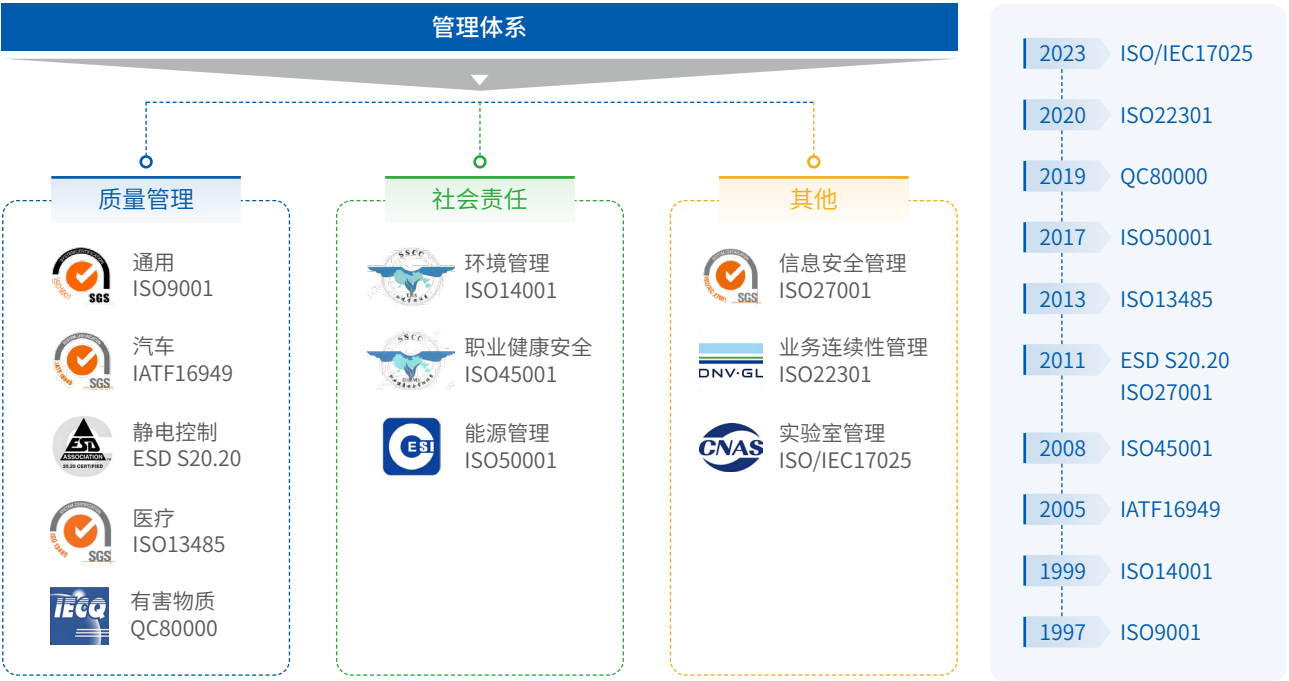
管理体系

质量管理

SGS
通用
ISO9001

SGS
汽车
IATF16949

ESD
ASSOCIATION
20.20 CERTIFIED
静电控制
ESD S20.20

SGS
医疗
ISO13485

IECQ
有害物质
QC80000

社会责任

SSCC
环境管理
ISO14001

SSCC
职业健康安全
ISO45001

CESI
能源管理
ISO50001

其他

SGS
信息安全管理
ISO27001

DNV·GL
业务连续性管理
ISO22301

CNAS
实验室管理
ISO/IEC17025

2023 ISO/IEC17025
2020 ISO22301
2019 QC80000
2017 ISO50001
2013 ISO13485
2011 ESD S20.20
ISO27001
2008 ISO45001
2005 IATF16949
1999 ISO14001
1997 ISO9001